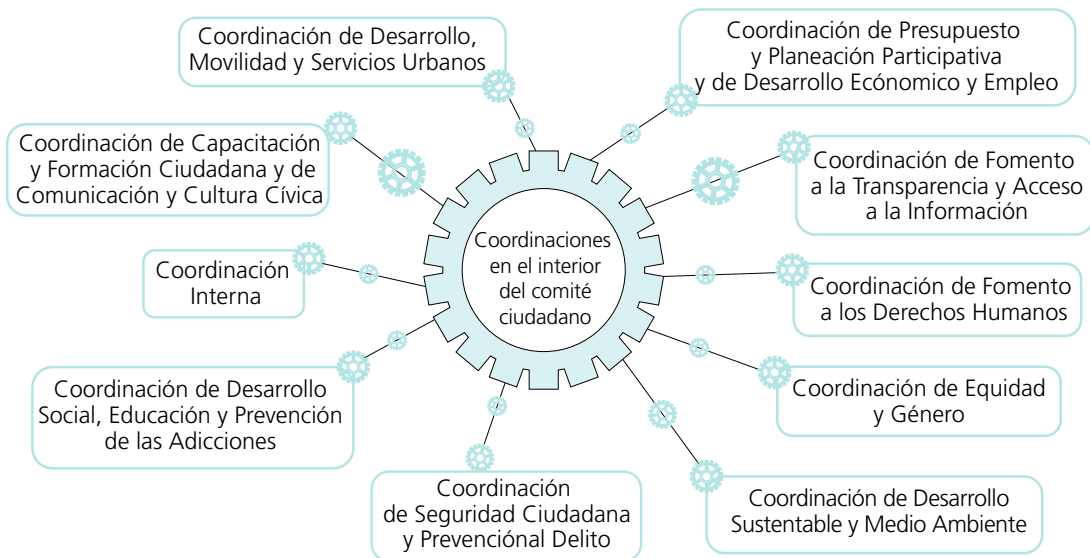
Coordinaciones en el interior del comité ciudadano

Coordinación de Desarrollo, Movilidad y Servicios Urbanos

Coordinación de Presupuesto y Planeación Participativa y de Desarrollo Ecónomico y Empleo

Coordinación de Capacitación y Formación Ciudadana y de Comunicación y Cultura Cívica

Coordinación de Fomento a la Transparencia y Acceso a la Información

Coordinación Interna

Coordinación de Fomento a los Derechos Humanos

Coordinación de Desarrollo Social, Educación y Prevención de las Adicciones

Coordinación de Equidad y Género

Coordinación de Seguridad Ciudadana y Prevencíonal Delito

Coordinación de Desarrollo Sustentable y Medio Ambiente